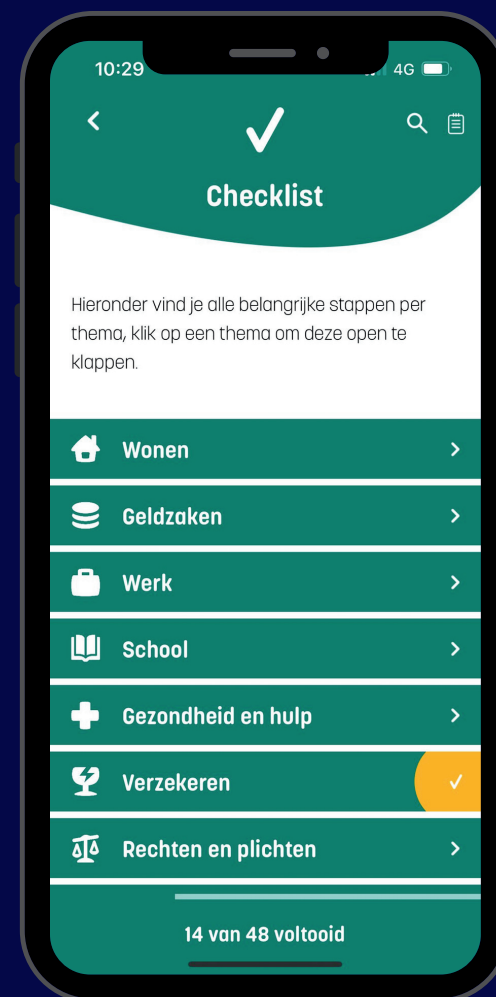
10:29

4G

Checklist

Hieronder vind je alle belangrijke stappen per thema, klik op een thema om deze open te klappen.

Wonen

Geldzaken

Werk

School

Gezondheid en hulp

Verzekeren

Rechten en plichten

14 van 48 voltooid